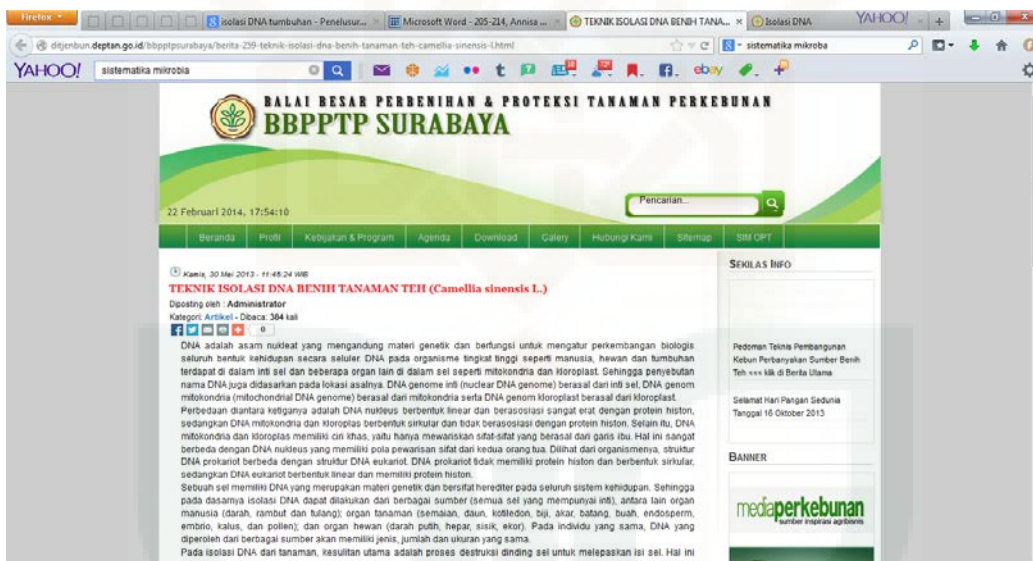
Firefox
isolasi DNA tumbuhan - Penelusur... × Microsoft Word - 205-214, Annisa ... × TEKNIK ISOLASI DNA BENIH TANA... × Isolasi DNA
YAHOO!
ditjenbun.deptan.go.id/bbpptpsurabaya/berita-259-teknik-isolasi-dna-benih-tanaman-teh-camellia-sinensis-l.html
sistematika mikroba
YAHOO! sistematika mikrobia
ebay

BALAI BESAR PERBENIHAN & PROTEKSI TANAMAN PERKEBUNAN
BBPPTP SURABAYA

22 Februari 2014, 17:54:10
Pencarian...

Beranda | Profil | Kebijakan & Program | Agenda | Download | Galery | Hubungi Kami | Sitemap | SIM OPT

Kamis, 30 Mei 2013 - 11:45:24 WIB
TEKNIK ISOLASI DNA BENIH TANAMAN TEH (Camellia sinensis L.)
Diposting oleh : Administrator
Kategori: Artikel - Dibaca: 384 kali
0

DNA adalah asam nukleat yang mengandung materi genetik dan berfungsi untuk mengatur perkembangan biologis seluruh bentuk kehidupan secara seluler. DNA pada organisme tingkat tinggi seperti manusia, hewan dan tumbuhan terdapat di dalam inti sel dan beberapa organ lain di dalam sel seperti mitokondria dan kloroplast. Sehingga penyebutan nama DNA juga didasarkan pada lokasi asalnya. DNA genome inti (nuclear DNA genome) berasal dari inti sel, DNA genom mitokondria (mitochondrial DNA genome) berasal dari mitokondria serta DNA genom kloroplast berasal dari kloroplast.
Perbedaan diantara ketiganya adalah DNA nukleus berbentuk linear dan berasosiasi sangat erat dengan protein histon, sedangkan DNA mitokondria dan kloroplas berbentuk sirkular dan tidak berasosiasi dengan protein histon. Selain itu, DNA mitokondria dan kloroplas memiliki ciri khas, yaitu hanya mewariskan sifat-sifat yang berasal dari garis ibu. Hal ini sangat berbeda dengan DNA nukleus yang memiliki pola pewarisan sifat dari kedua orang tua. Dilihat dari organismenya, struktur DNA prokariot berbeda dengan struktur DNA eukariot. DNA prokariot tidak memiliki protein histon dan berbentuk sirkular, sedangkan DNA eukariot berbentuk linear dan memiliki protein histon.
Sebuah sel memiliki DNA yang merupakan materi genetik dan bersifat herediter pada seluruh sistem kehidupan. Sehingga pada dasarnya isolasi DNA dapat dilakukan dari berbagai sumber (semua sel yang mempunyai inti), antara lain organ manusia (darah, rambut dan tulang); organ tanaman (semaian, daun, kotiledon, biji, akar, batang, buah, endosperm, embrio, kalus, dan polien); dan organ hewan (darah putih, hepar, sisik, ekor). Pada individu yang sama, DNA yang diperoleh dari berbagai sumber akan memiliki jenis, jumlah dan ukuran yang sama.
Pada isolasi DNA dari tanaman, kesulitan utama adalah proses destruksi dinding sel untuk melepaskan isi sel. Hal ini

SEKILAS INFO
Pedoman Teknis Pembangunan Kebun Perbanyakan Sumber Benih Teh <<< klik di Berita Utama
Selamat Hari Pangan Sedunia Tanggal 16 Oktober 2013

BANNER
mediaperkebunan
sumber inspirasi agribisnis